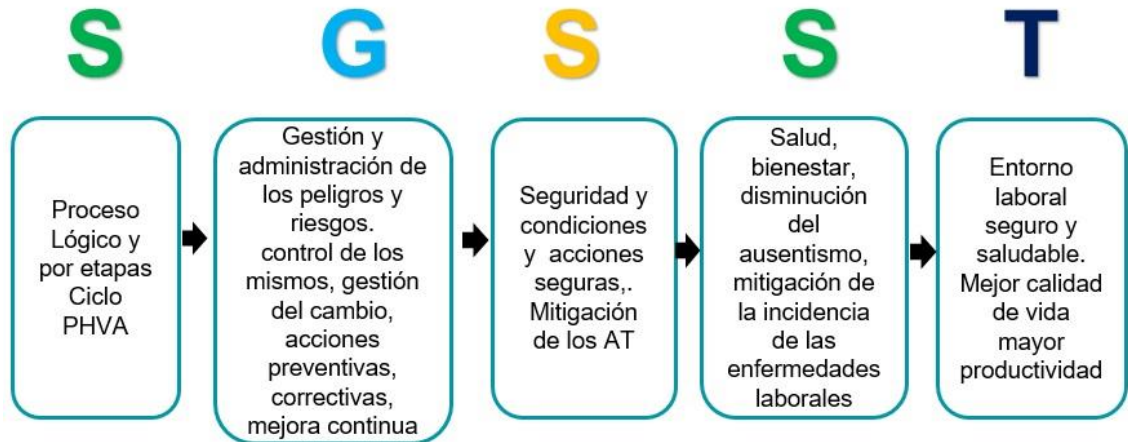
S

Proceso Lógico y por etapas Ciclo PHVA

G

Gestión y administración de los peligros y riesgos. control de los mismos, gestión del cambio, acciones preventivas, correctivas, mejora continua

S

Seguridad y condiciones y acciones seguras,. Mitigación de los AT

S

Salud, bienestar, disminución del ausentismo, mitigación de la incidencia de las enfermedades laborales

T

Entorno laboral seguro y saludable. Mejor calidad de vida mayor productividad